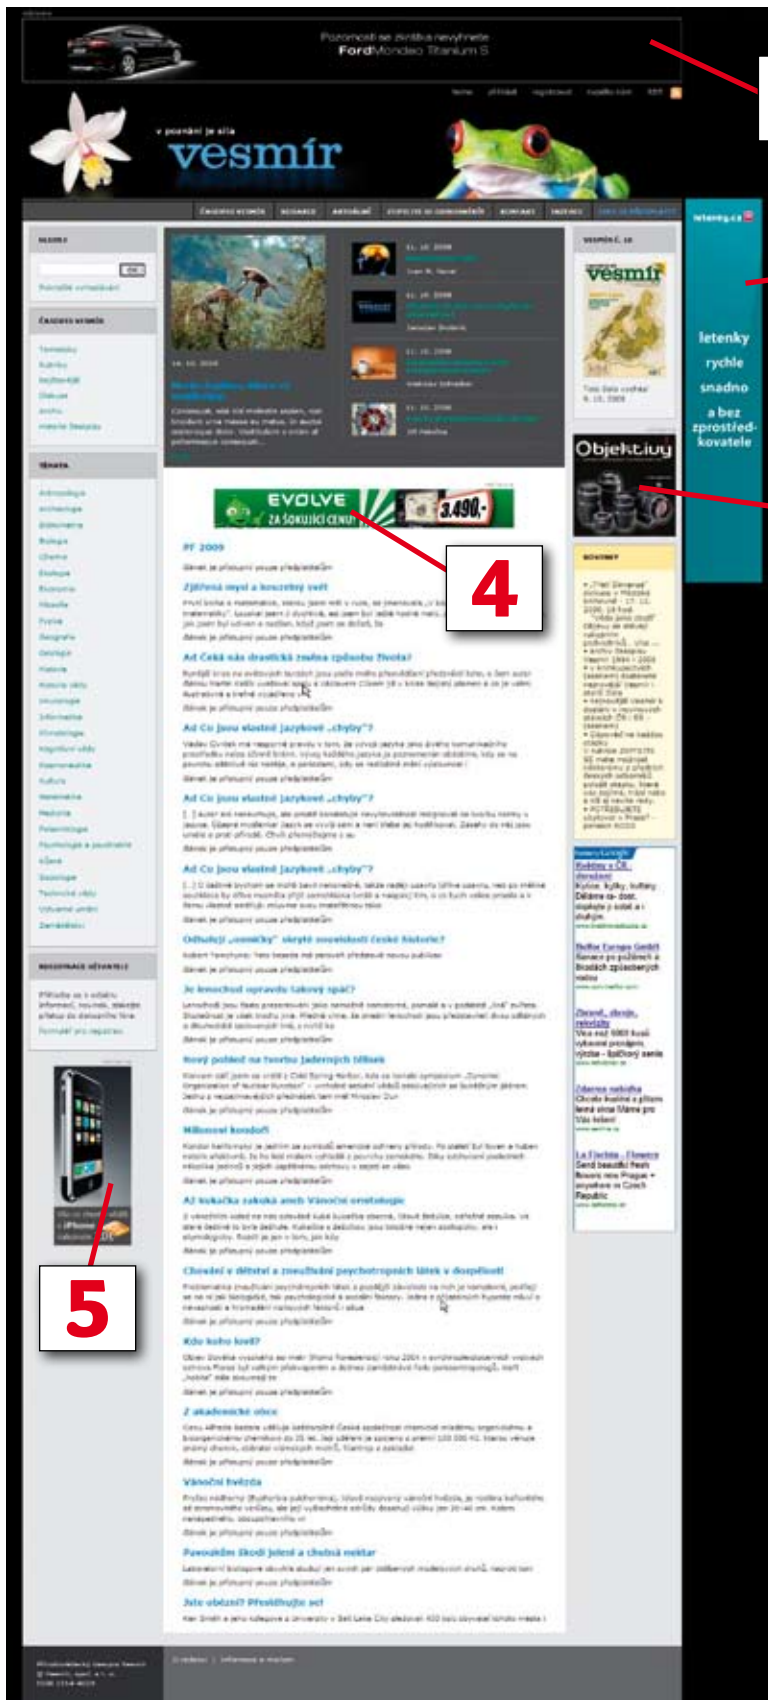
Pozornost se zvířátka nevyhnete
FordMondeo Titanium S

v poznání je síla
vesmír

letenky.cz
letenky
rychle
snadno
a bez zprostředkovatele

Objektivy

EVOLVE
ZA ŠOKUJÍCÍ CENU
3.490,-

4

PF 2009

Zjištění mysl a kouzelný svět

Co čeká nás drastická změna způsobu života?

Co jsou vlastní jazykové „chyby"?

Co jsou vlastní jazykové „chyby"?

Co jsou vlastní jazykové „chyby"?

Odhalují „osmičky" skryté souvislosti české historie?

Je kmochod opravdu takový opak?

Nový pohled na tvorbu jaderných štěpení

Milionová kondoři

Až kukačka zakuká aneb Vánoční ornitologie

Chování v dětství a zneužívání psychotropních látek v dospělosti

Kdo koho kvetl?

Z akademické obce

Vánoční hvězda

Pavoukům škodí jelení a chutná nektar

Jste obézní? Přesídlujte se!

5